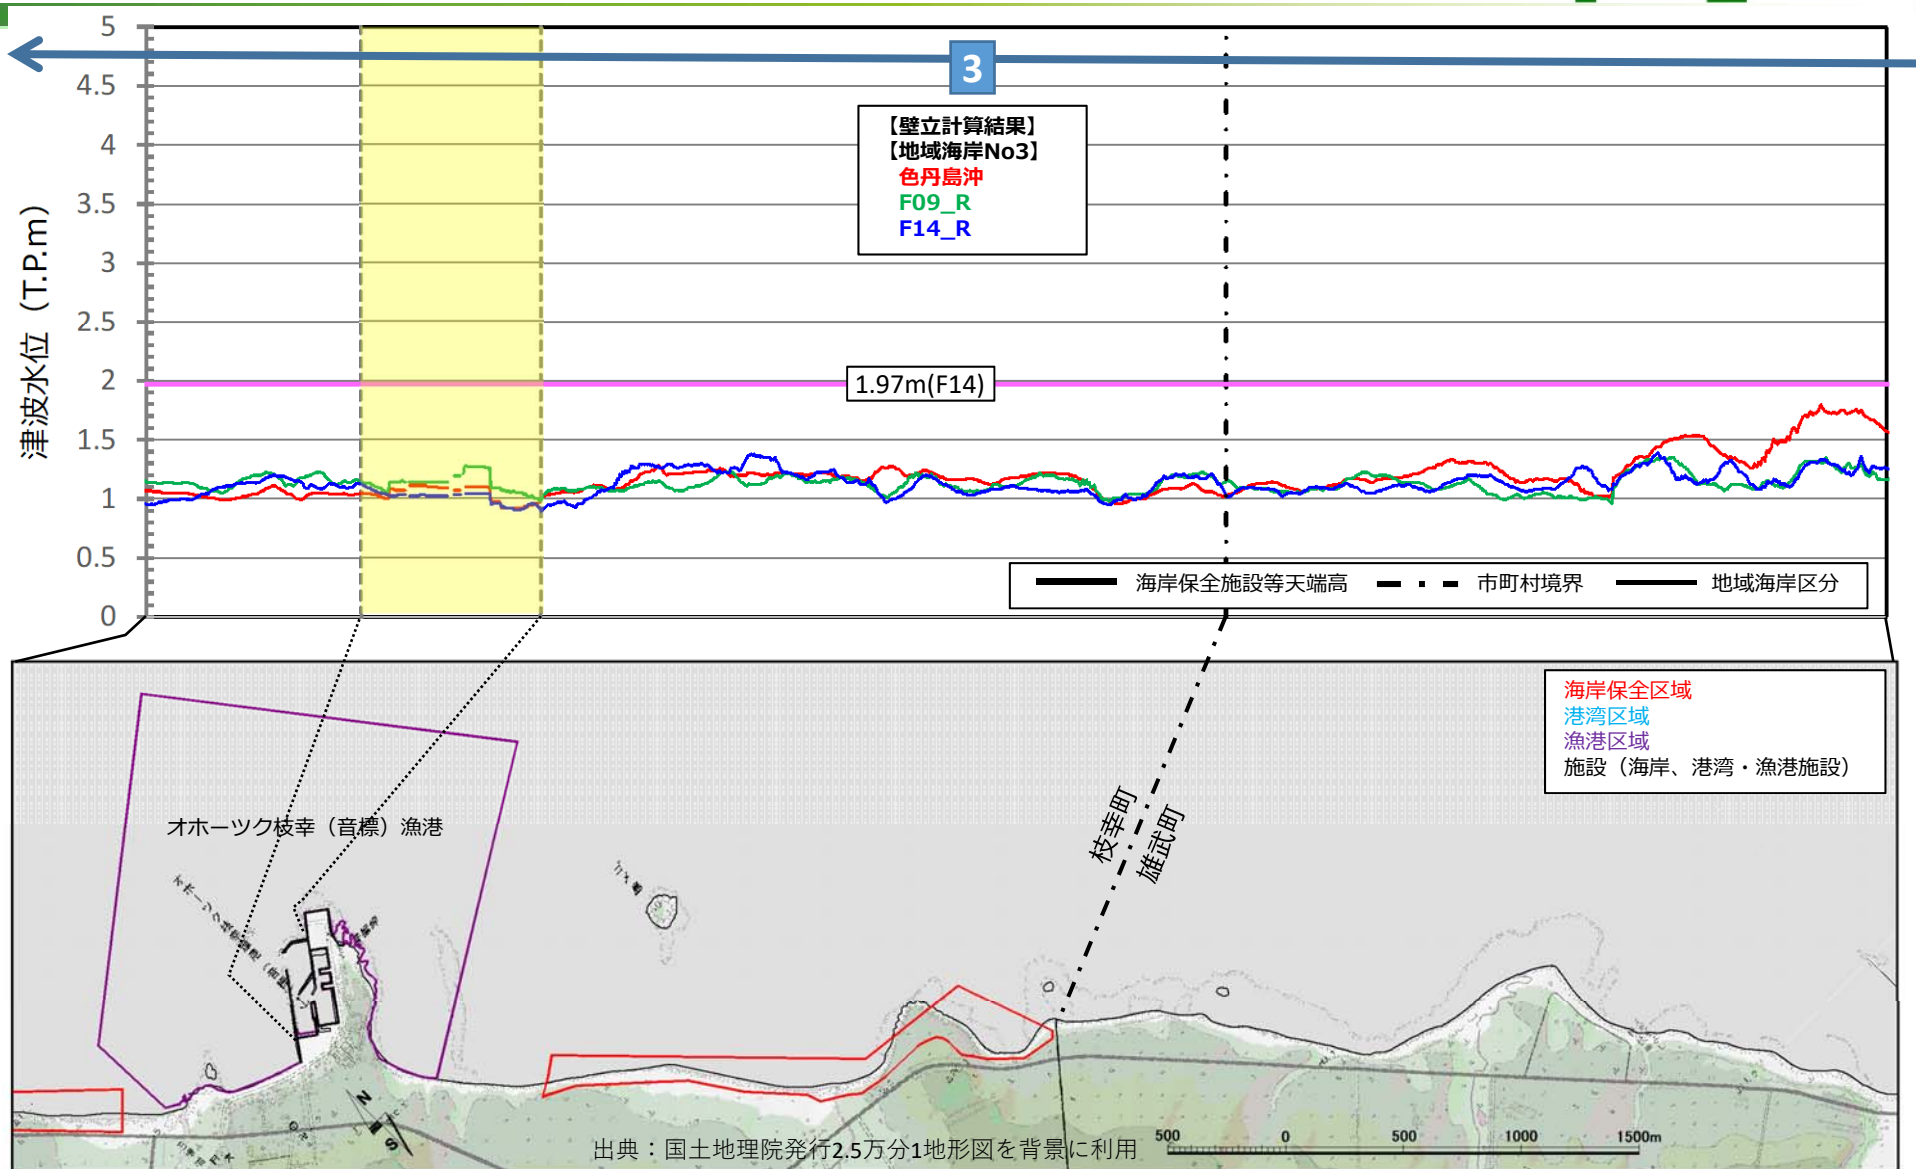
5
4.5
4
3.5
3
2.5
2
1.5
1
0.5
0

津波水位（T.P.m）

3

【壁立計算結果】
【地域海岸No3】
色丹島沖
F09_R
F14_R

1.97m(F14)

海岸保全施設等天端高
市町村境界
地域海岸区分

海岸保全区域
港湾区域
漁港区域
施設（海岸、港湾・漁港施設）

オホーツク枝幸（音標）漁港

枝幸町
雄武町

N
S

出典：国土地理院発行2.5万分1地形図を背景に利用

500 0 500 1000 1500m